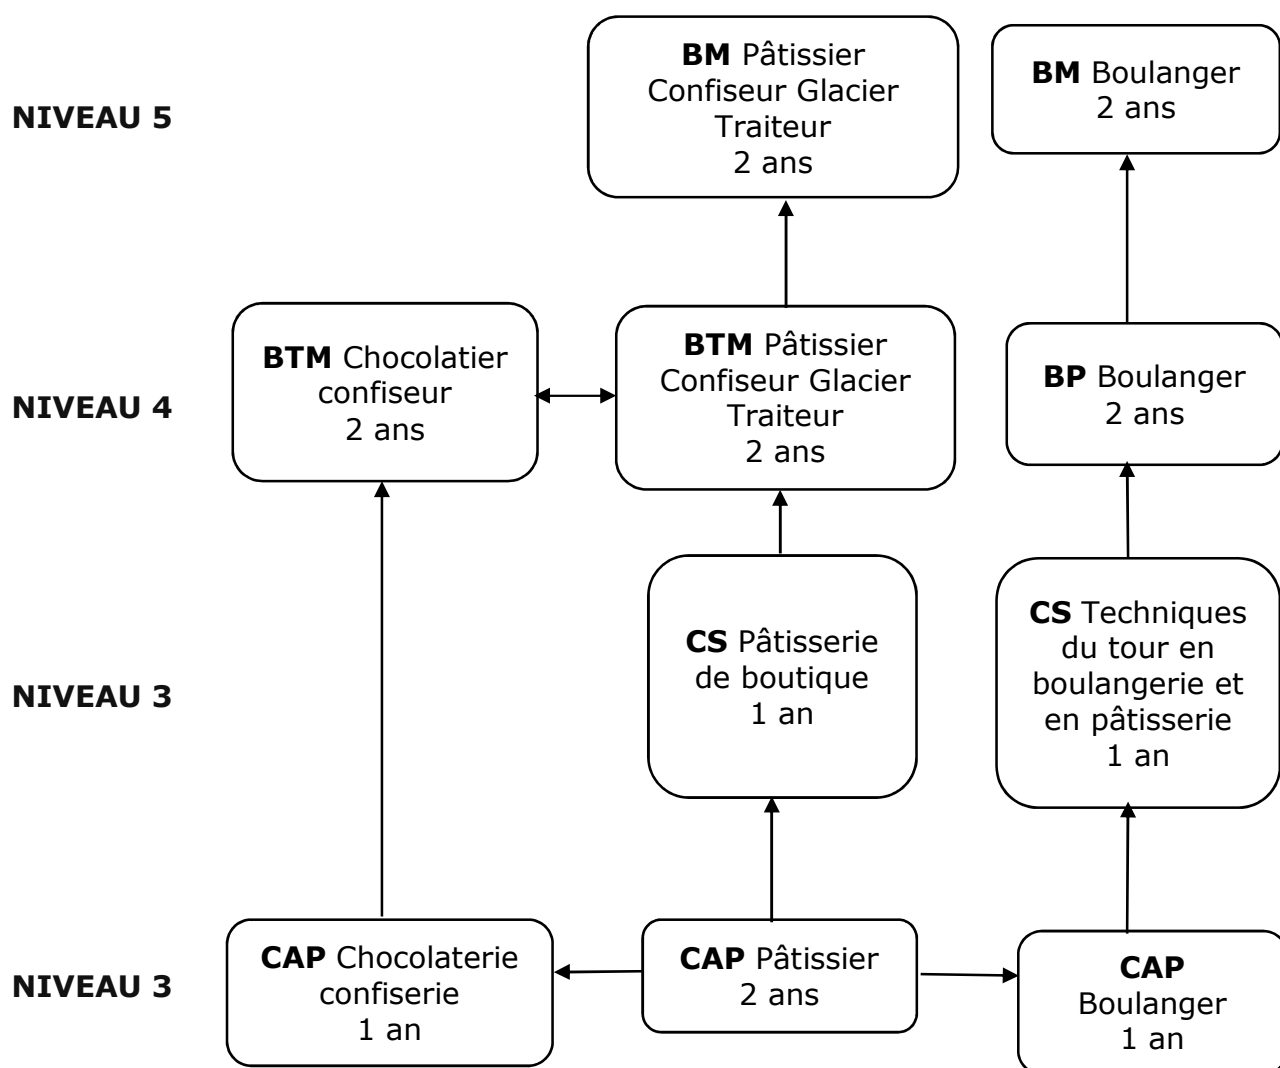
NIVEAU 5

**BM** Pâtissier Confiseur Glacier Traiteur
2 ans

**BM** Boulanger
2 ans

NIVEAU 4

**BTM** Chocolatier confiseur
2 ans

**BTM** Pâtissier Confiseur Glacier Traiteur
2 ans

**BP** Boulanger
2 ans

NIVEAU 3

**CS** Pâtisserie de boutique
1 an

**CS** Techniques du tour en boulangerie et en pâtisserie
1 an

NIVEAU 3

**CAP** Chocolaterie confiserie
1 an

**CAP** Pâtissier
2 ans

**CAP** Boulanger
1 an